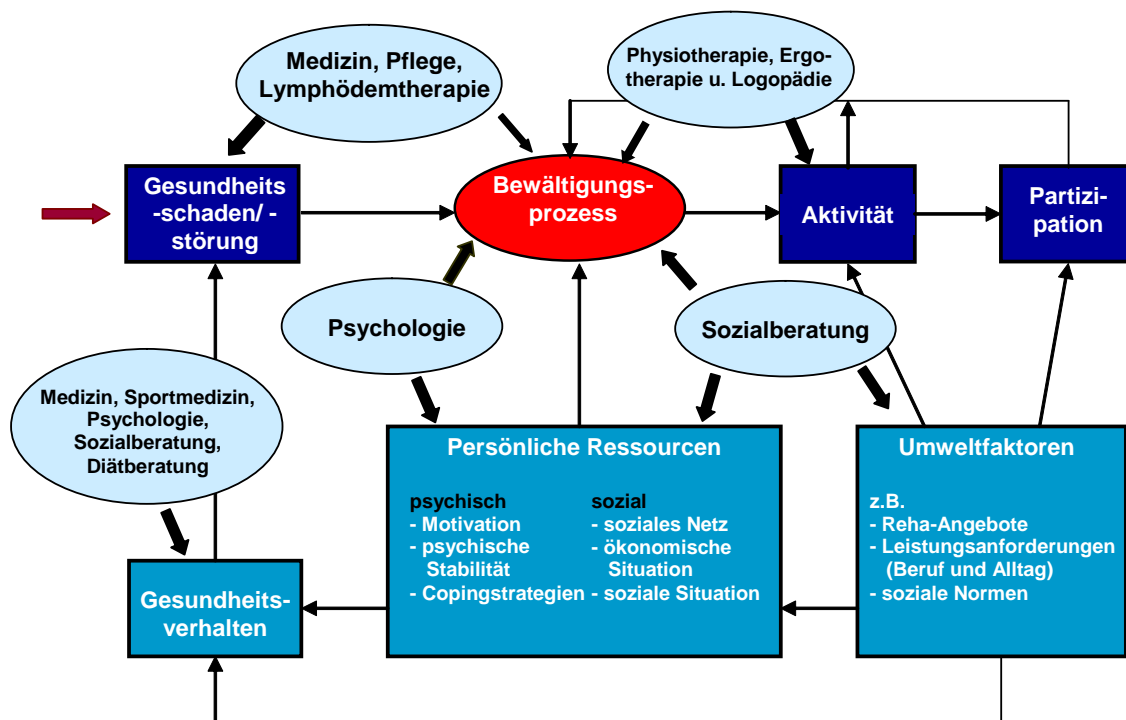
Medizin, Pflege, Lymphödemtherapie

Physiotherapie, Ergotherapie u. Logopädie

Gesundheits-schaden/ -störung

Bewältigungsprozess

Aktivität

Partizipation

Psychologie

Sozialberatung

Medizin, Sportmedizin, Psychologie, Sozialberatung, Diätberatung

Persönliche Ressourcen

psychisch
- Motivation
- psychische Stabilität
- Copingstrategien

sozial
- soziales Netz
- ökonomische Situation
- soziale Situation

Umweltfaktoren

z.B.
- Reha-Angebote
- Leistungsanforderungen (Beruf und Alltag)
- soziale Normen

Gesundheitsverhalten